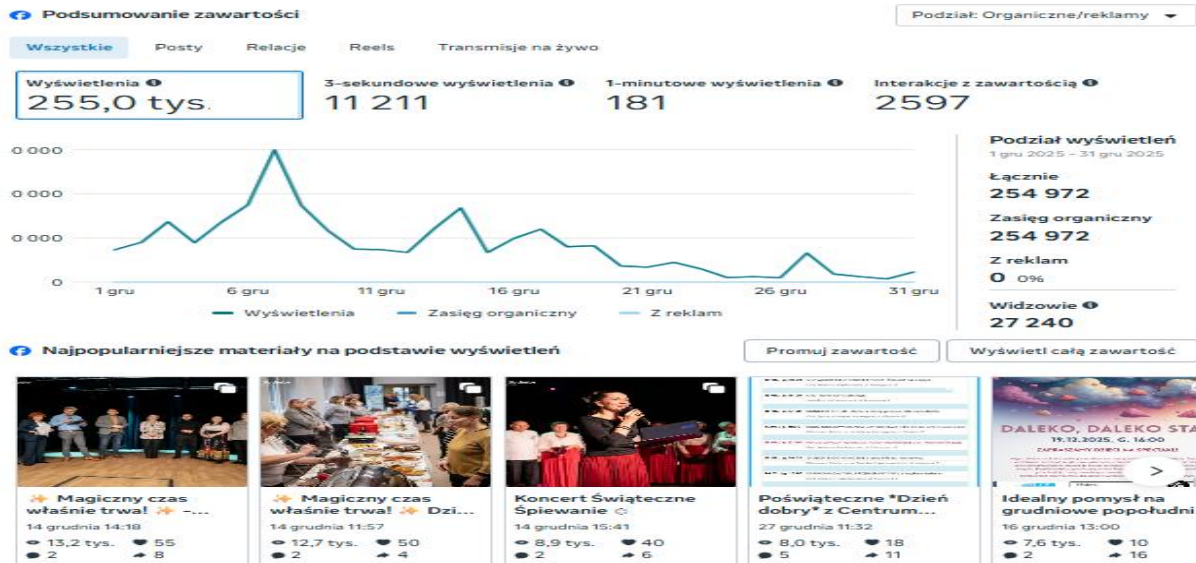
Podsumowanie zawartości

Podział: Organiczne/reklamy

Wszystkie | Posty | Relacje | Reels | Transmisje na żywo

Wyświetlenia
255,0 tys.

3-sekundowe wyświetlenia
11 211

1-minutowe wyświetlenia
181

Interakcje z zawartością
2597

0 000
0 000
0 000
0

1 gru | 6 gru | 11 gru | 16 gru | 21 gru | 26 gru | 31 gru

Wyświetlenia | Zasięg organiczny | Z reklam

Podział wyświetleń
1 gru 2025 – 31 gru 2025

Łącznie
254 972

Zasięg organiczny
254 972

Z reklam
0 0%

Widzowie
27 240

Najpopularniejsze materiały na podstawie wyświetleń

Promuj zawartość | Wyświetl całą zawartość

✨ Magiczny czas właśnie trwa! ✨ –...
14 grudnia 14:18
13,2 tys. 55
2 8

✨ Magiczny czas właśnie trwa! ✨ Dzi...
14 grudnia 11:57
12,7 tys. 50
2 4

Koncert Świąteczne Śpiewanie
14 grudnia 15:41
8,9 tys. 40
2 6

Poświąteczne *Dzień dobry* z Centrum...
27 grudnia 11:32
8,0 tys. 18
5 11

DALEKO, DALEKO STA
19.12.2025, G. 16:00
Idealny pomysł na grudniowe popołudni
16 grudnia 13:00
7,6 tys. 10
2 16